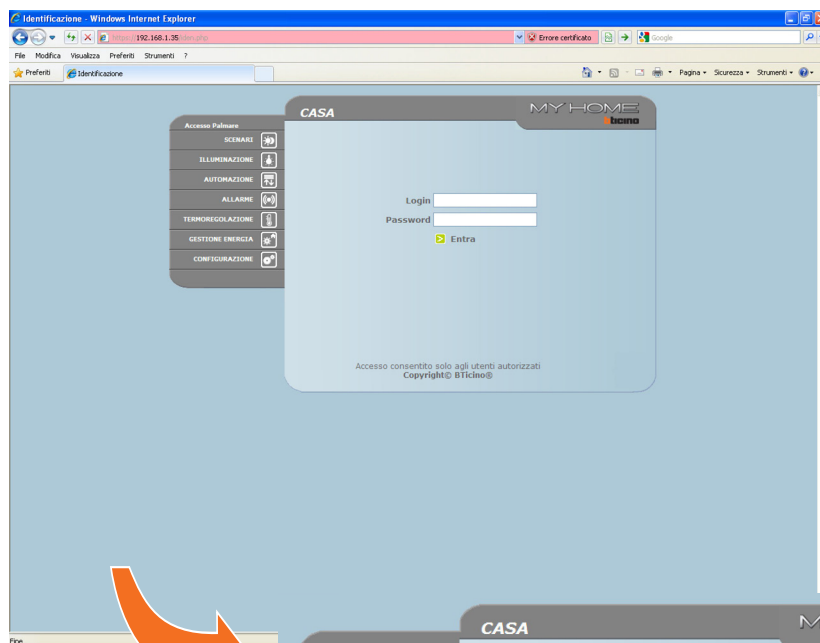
Identificazione - Windows Internet Explorer

https:// 192.168.1.35 /iden.php

Errore certificato

Google

File Modifica Visualizza Preferiti Strumenti ?

Preferiti

Identificazione

Pagina Sicurezza Strumenti

Accesso Palmare

SCENARI

ILLUMINAZIONE

AUTOMAZIONE

ALLARME

TERMOREGOLAZIONE

GESTIONE ENERGIA

CONFIGURAZIONE

CASA

MY HOME

bticino

Login

Password

Entra

Accesso consentito solo agli utenti autorizzati
Copyright© BTicino®

Fine

CASA

M